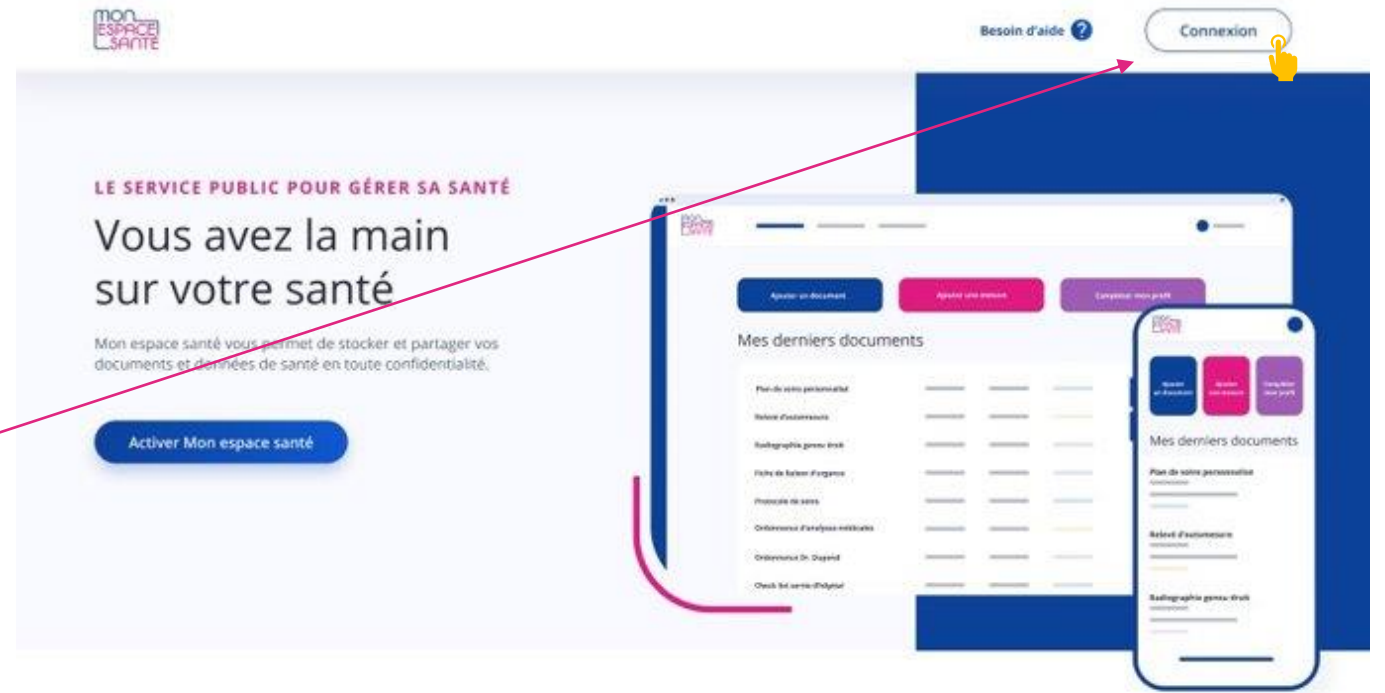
MON ESPACE SANTÉ

Besoin d'aide

Connexion

LE SERVICE PUBLIC POUR GÉRER SA SANTÉ

Vous avez la main sur votre santé

Mon espace santé vous permet de stocker et partager vos documents et données de santé en toute confidentialité.

Activer Mon espace santé

Ajouter un document

Ajouter une mesure

Compléter mon profil

Mes derniers documents

Plan de soins personnalisé

Relevé d'automesure

Radiographie genou droit

Fiche de liaison d'urgence

Protocole de soins

Ordonnance d'analyses médicales

Ordonnance Dr. Dupond

Check list sortie d'hôpital

Ajouter un document

Ajouter une mesure

Compléter mon profil

Mes derniers documents

Plan de soins personnalisé

Relevé d'automesure

Radiographie genou droit